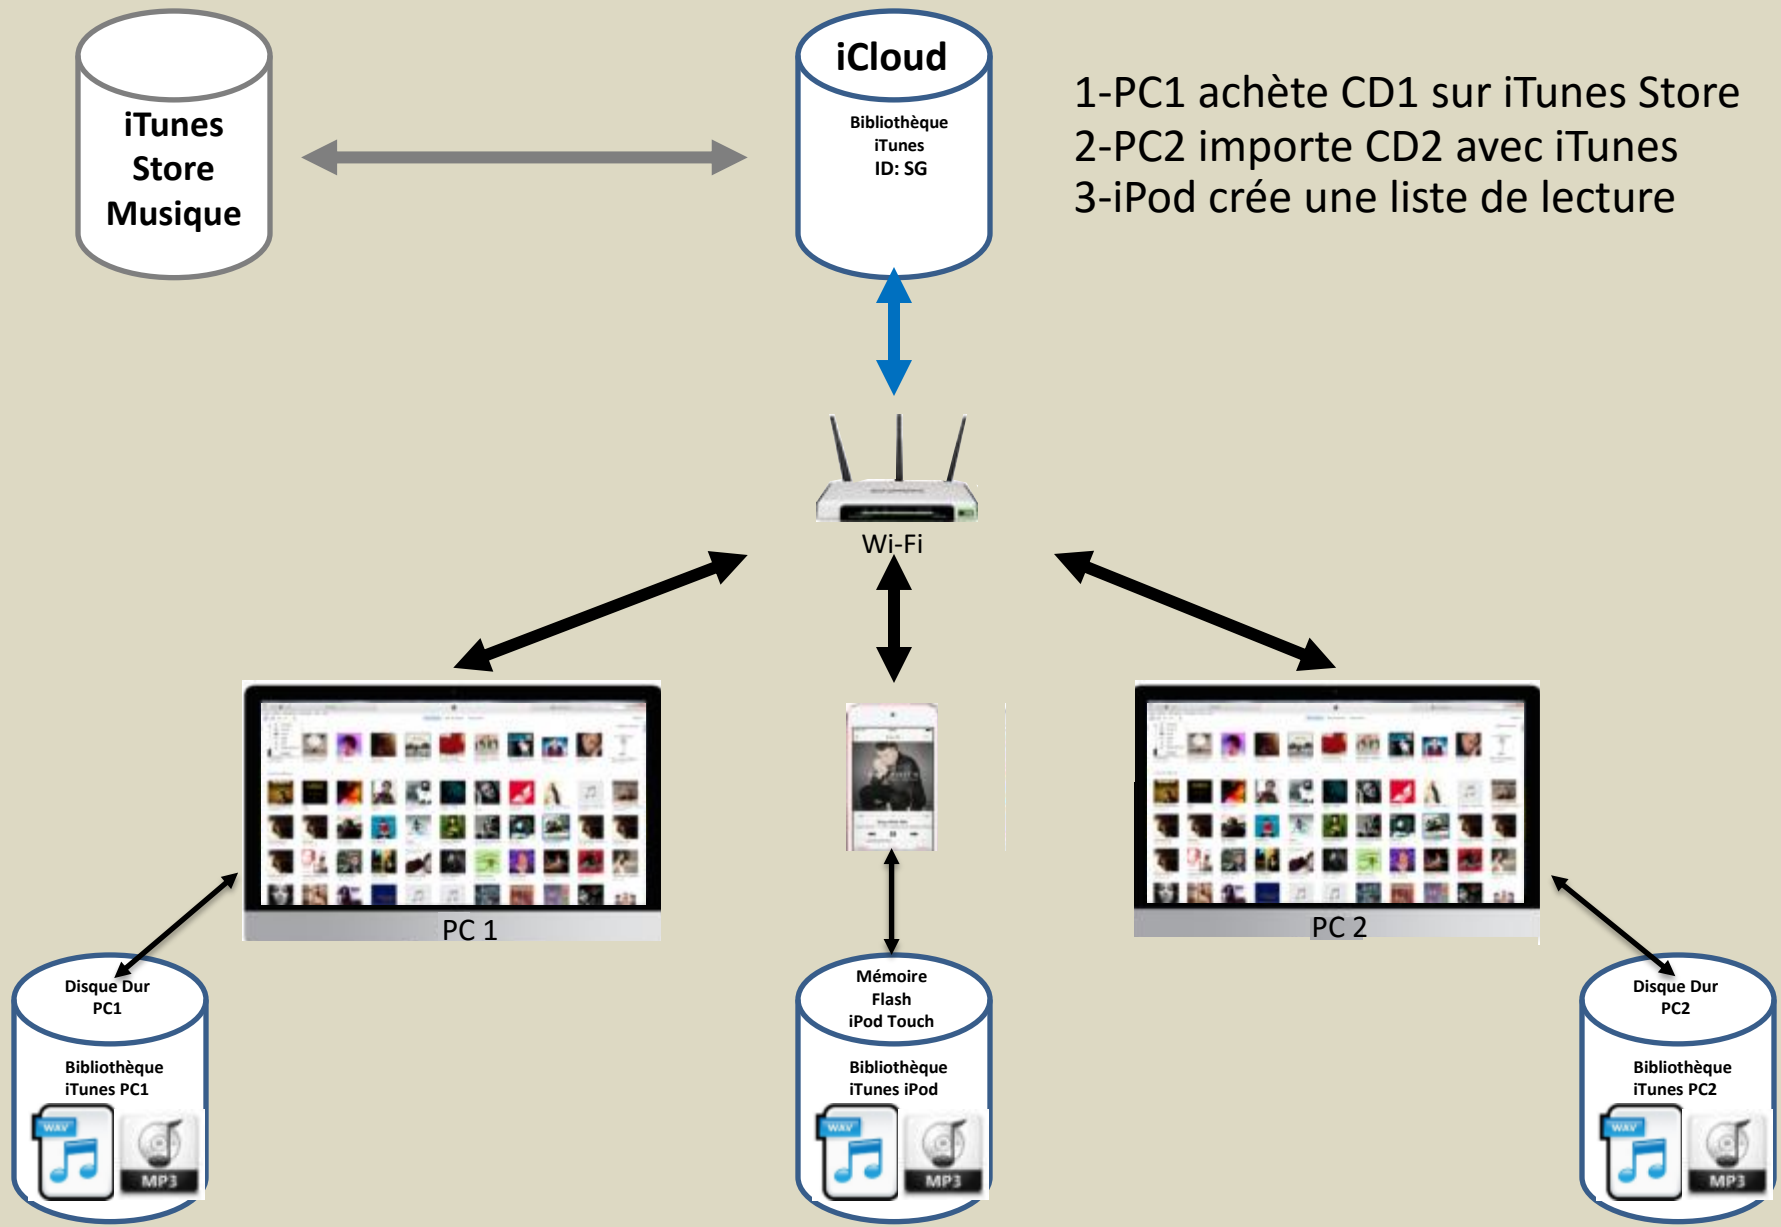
iTunes Store Musique

iCloud

Bibliothèque iTunes ID: SG

1-PC1 achète CD1 sur iTunes Store
2-PC2 importe CD2 avec iTunes
3-iPod crée une liste de lecture

Wi-Fi

PC 1

PC 2

Disque Dur PC1

Bibliothèque iTunes PC1

WAV MP3

Mémoire Flash iPod Touch

Bibliothèque iTunes iPod

WAV MP3

Disque Dur PC2

Bibliothèque iTunes PC2

WAV MP3